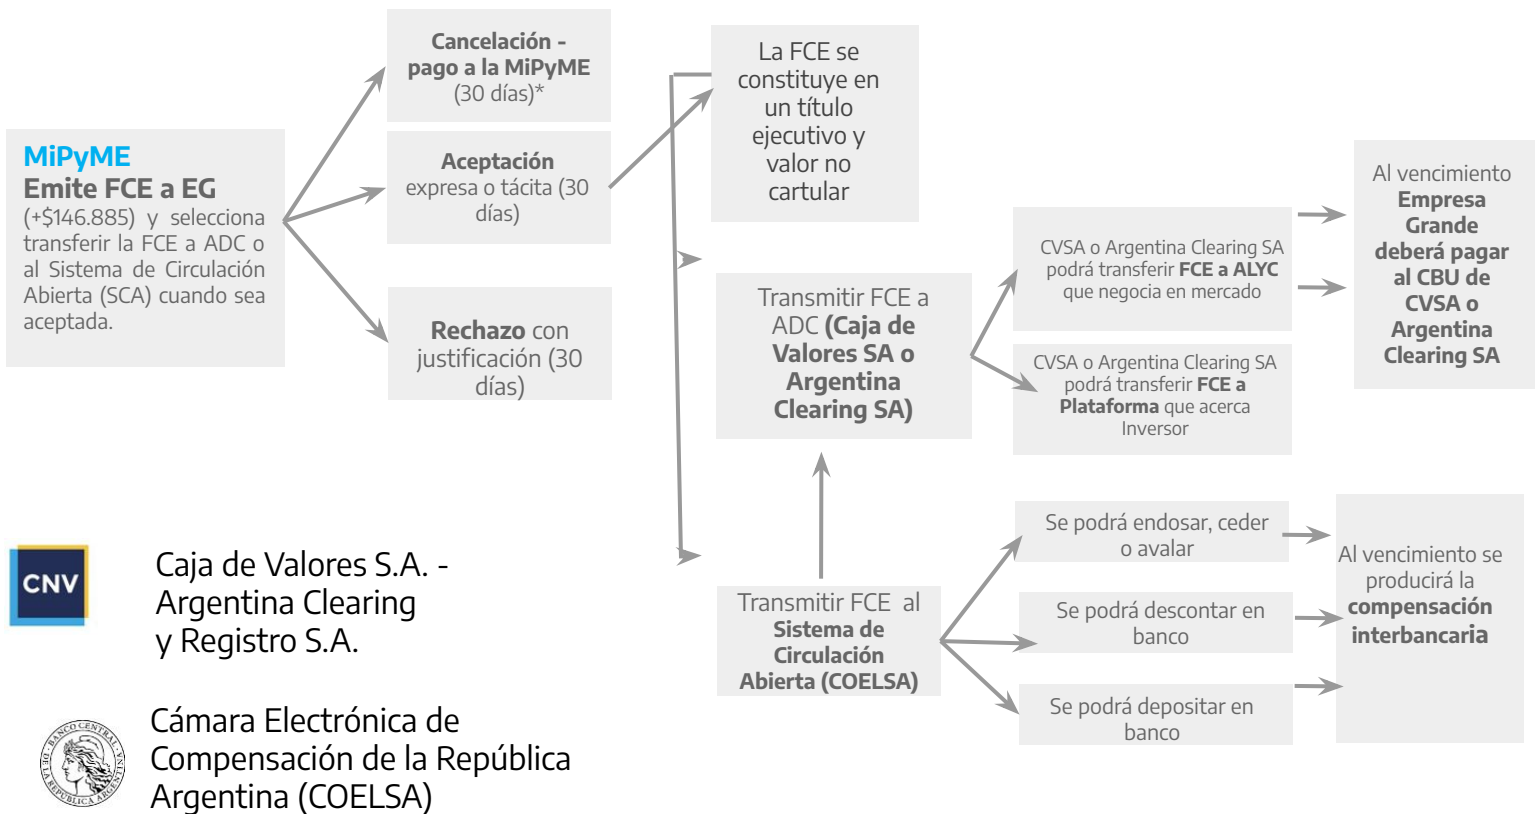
MiPyME
Emite FCE a EG
(+$146.885) y selecciona transferir la FCE a ADC o al Sistema de Circulación Abierta (SCA) cuando sea aceptada.

Cancelación - pago a la MiPyME (30 días)*

Aceptación expresa o tácita (30 días)

Rechazo con justificación (30 días)

La FCE se constituye en un título ejecutivo y valor no cartular

Transmitir FCE a ADC (Caja de Valores SA o Argentina Clearing SA)

CVSA o Argentina Clearing SA podrá transferir FCE a ALYC que negocia en mercado

CVSA o Argentina Clearing SA podrá transferir FCE a Plataforma que acerca Inversor

Al vencimiento Empresa Grande deberá pagar al CBU de CVSA o Argentina Clearing SA

Transmitir FCE al Sistema de Circulación Abierta (COELSA)

Se podrá endosar, ceder o avalar

Se podrá descontar en banco

Se podrá depositar en banco

Al vencimiento se producirá la compensación interbancaria

CNV

Caja de Valores S.A. - Argentina Clearing y Registro S.A.

BANCO CENTRAL DE LA REPÚBLICA ARGENTINA

Cámara Electrónica de Compensación de la República Argentina (COELSA)